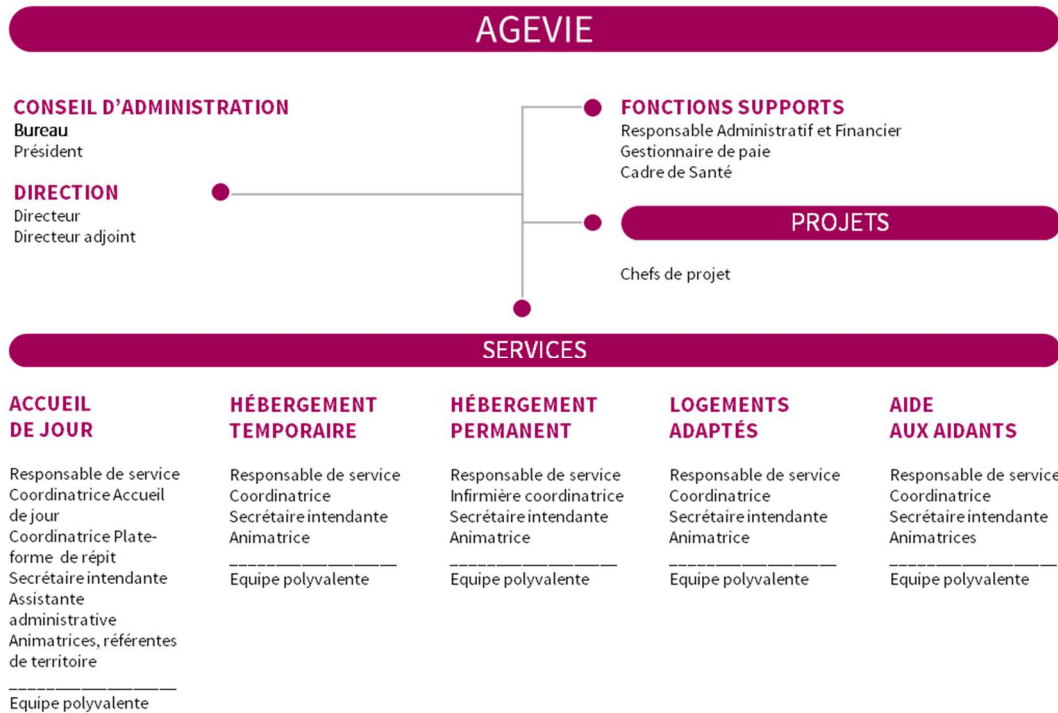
AGEVIE

CONSEIL D'ADMINISTRATION
Bureau
Président

DIRECTION
Directeur
Directeur adjoint

FONCTIONS SUPPORTS
Responsable Administratif et Financier
Gestionnaire de paie
Cadre de Santé

PROJETS

Chefs de projet

SERVICES

ACCUEIL DE JOUR

Responsable de service
Coordinatrice Accueil de jour
Coordinatrice Plateforme de répit
Secrétaire intendante
Assistante administrative
Animatrices, référentes de territoire
Equipe polyvalente

HÉBERGEMENT TEMPORAIRE

Responsable de service
Coordinatrice
Secrétaire intendante
Animatrice
Equipe polyvalente

HÉBERGEMENT PERMANENT

Responsable de service
Infirmière coordinatrice
Secrétaire intendante
Animatrice
Equipe polyvalente

LOGEMENTS ADAPTÉS

Responsable de service
Coordinatrice
Secrétaire intendante
Animatrice
Equipe polyvalente

AIDE AUX AIDANTS

Responsable de service
Coordinatrice
Secrétaire intendante
Animatrices
Equipe polyvalente